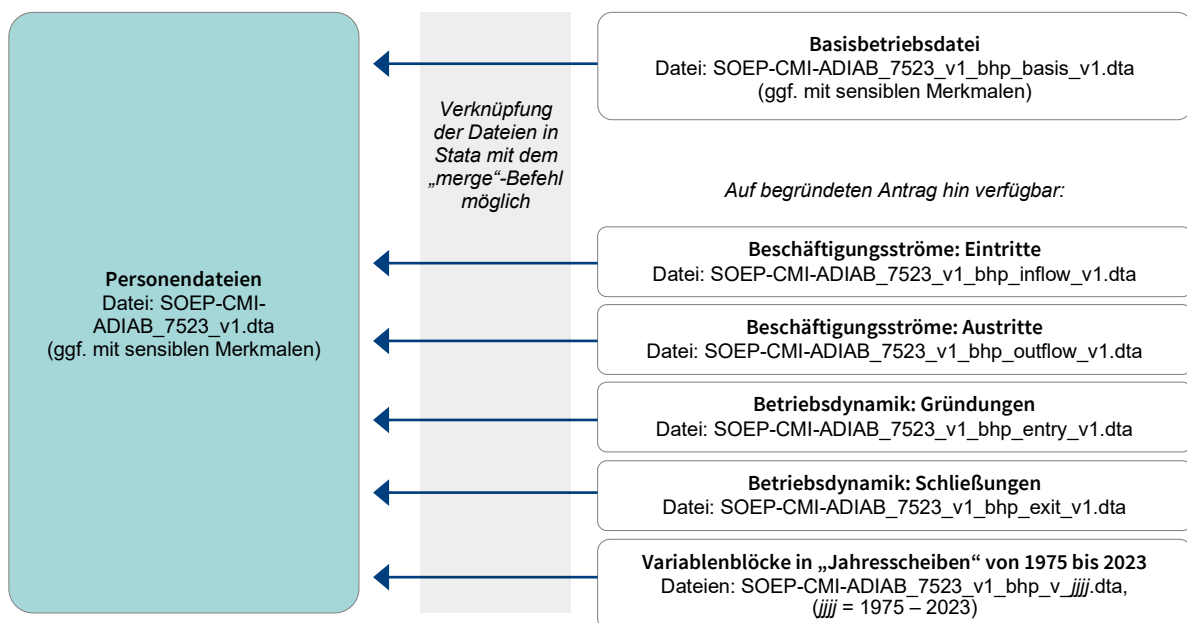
Personendateien
Datei: SOEP-CMI-ADIAB_7523_v1.dta
(ggf. mit sensiblen Merkmalen)

Verknüpfung der Dateien in Stata mit dem „merge“-Befehl möglich

Basisbetriebsdatei
Datei: SOEP-CMI-ADIAB_7523_v1_bhp_basis_v1.dta
(ggf. mit sensiblen Merkmalen)

Auf begründeten Antrag hin verfügbar:

Beschäftigungsströme: Eintritte
Datei: SOEP-CMI-ADIAB_7523_v1_bhp_inflow_v1.dta

Beschäftigungsströme: Austritte
Datei: SOEP-CMI-ADIAB_7523_v1_bhp_outflow_v1.dta

Betriebsdynamik: Gründungen
Datei: SOEP-CMI-ADIAB_7523_v1_bhp_entry_v1.dta

Betriebsdynamik: Schließungen
Datei: SOEP-CMI-ADIAB_7523_v1_bhp_exit_v1.dta

Variablenblöcke in „Jahresscheiben“ von 1975 bis 2023
Dateien: SOEP-CMI-ADIAB_7523_v1_bhp_v_jjjj.dta,
(jjjj = 1975 – 2023)